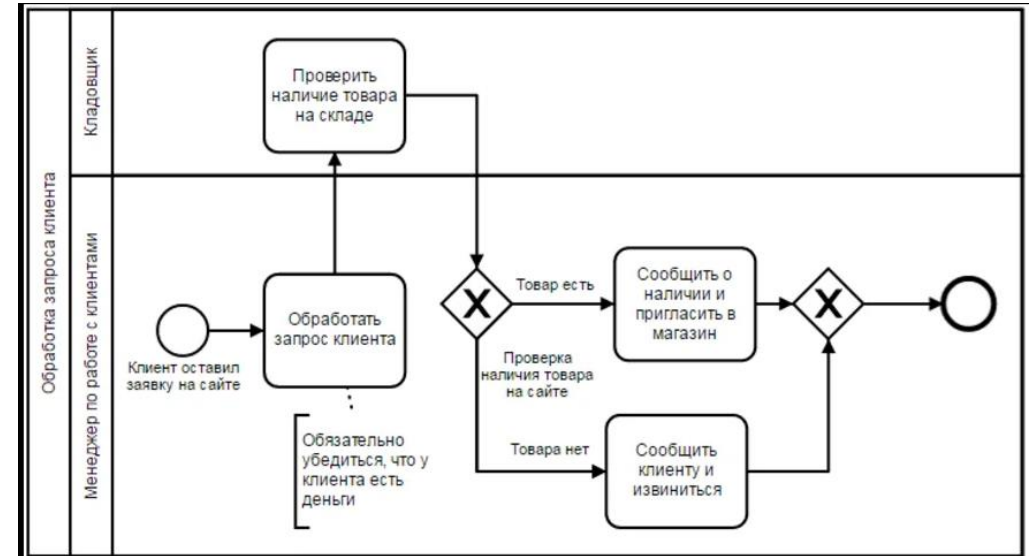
Обработка запроса клиента

Кладовщик

Менеджер по работе с клиентами

Проверить наличие товара на складе

Клиент оставил заявку на сайте

Обработать запрос клиента

Обязательно убедиться, что у клиента есть деньги

X

Товар есть

Проверка наличия товара на сайте

Товара нет

Сообщить о наличии и пригласить в магазин

Сообщить клиенту и извиниться

X